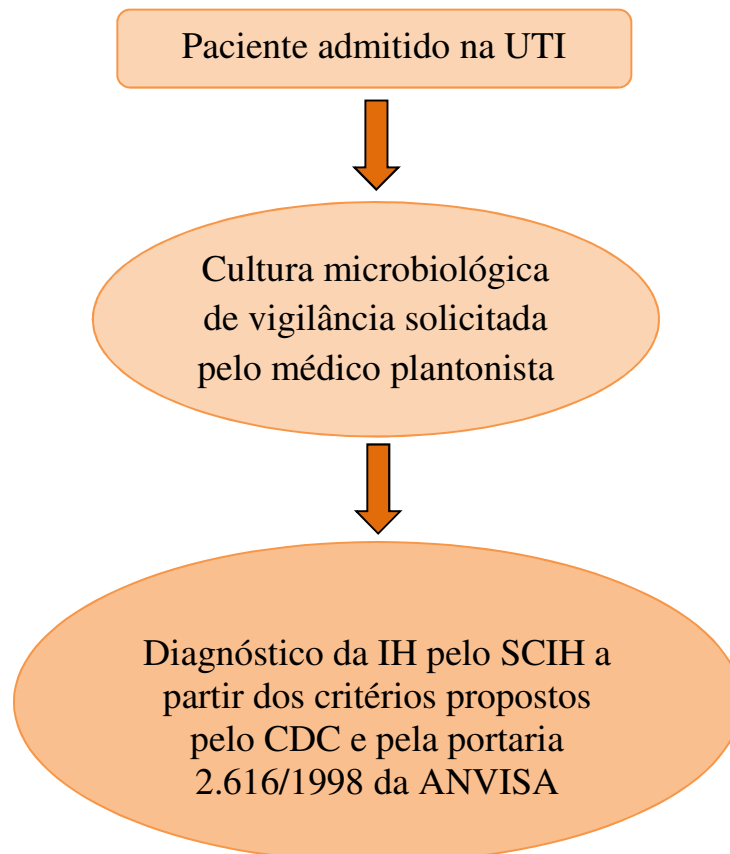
Paciente admitido na UTI

Cultura microbiológica de vigilância solicitada pelo médico plantonista

Diagnóstico da IH pelo SCIH a partir dos critérios propostos pelo CDC e pela portaria 2.616/1998 da ANVISA